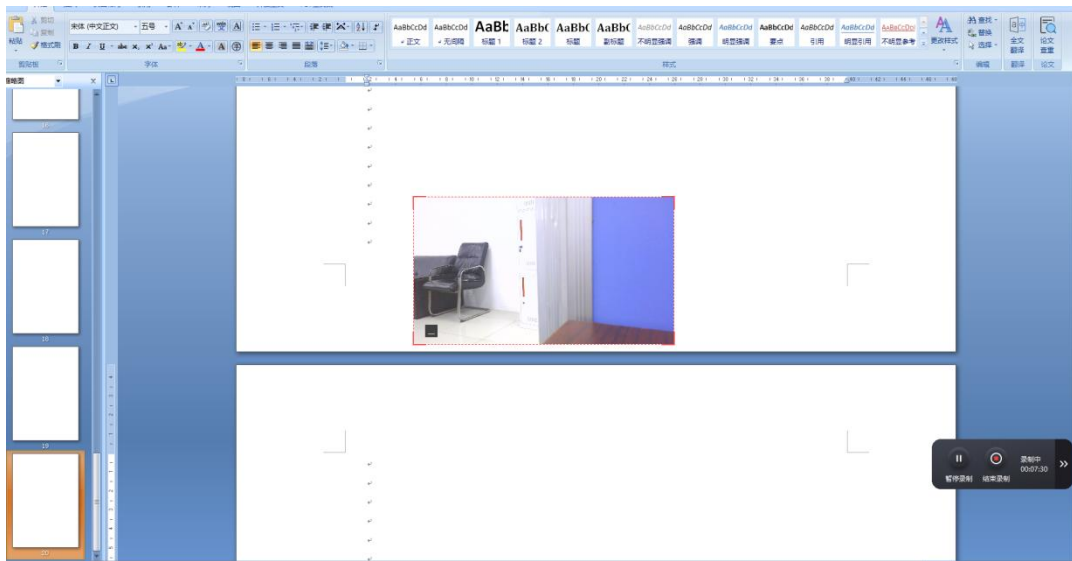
剪切
复制
粘贴
格式刷
宋体 (中文正文)
五号
剪贴板
字体
段落
AaBbCcDd AaBbCcDd AaBb AaBbC AaBbC AaBbC AaBbCcDd AaBbCcDd AaBbCcDd AaBbCcDd AaBbCcDd AaBbCcDd AaBbCcDd
正文
无间隔
标题 1
标题 2
标题
副标题
不明显强调
强调
明显强调
要点
引用
明显引用
不明显参考
更改样式
样式
查找
替换
选择
编辑
全文翻译
翻译
论文查重
论文
缩略图
17
18
19
20
暂停录制
结束录制
录制中
00:07:30